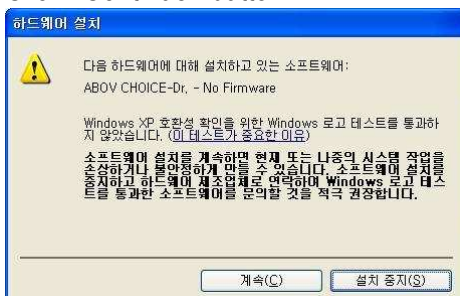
하드웨어 설치

다음 하드웨어에 대해 설치하고 있는 소프트웨어:

ABOV CHOICE-Dr, - No Firmware

Windows XP 호환성 확인을 위한 Windows 로고 테스트를 통과하지 않았습니다. (이 테스트가 중요한 이유)

소프트웨어 설치를 계속하면 현재 또는 나중에 시스템 작업을 손상하거나 불안정하게 만들 수 있습니다. 소프트웨어 설치를 중지하고 하드웨어 제조업체로 연락하여 Windows 로고 테스트를 통과한 소프트웨어를 문의할 것을 적극 권장합니다.

계속(C) 설치 중지(S)